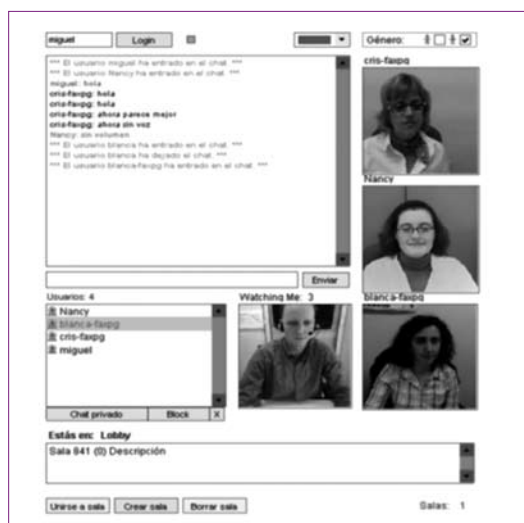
miguel Login

Género:

cris-faxpg

*** El usuario miguel ha entrado en el chat. ***
*** El usuario Nancy ha entrado en el chat. ***
miguel: hola
cris-faxpg: hola
cris-faxpg: hola
cris-faxpg: ahora parece mejor
cris-faxpg: ahora sin voz
Nancy: sin volumen
*** El usuario blanca ha entrado en el chat. ***
*** El usuario blanca ha dejado el chat. ***
*** El usuario blanca-faxpg ha entrado en el chat. ***

Nancy

Enviar

Usuarios: 4

Nancy
blanca-faxpg
cris-faxpg
miguel

Watching Me: 3

blanca-faxpg

Chat privado Block X

Estás en: Lobby

Sala 841 (0) Descripción

Unirse a sala Crear sala Borrar sala

Salas: 1